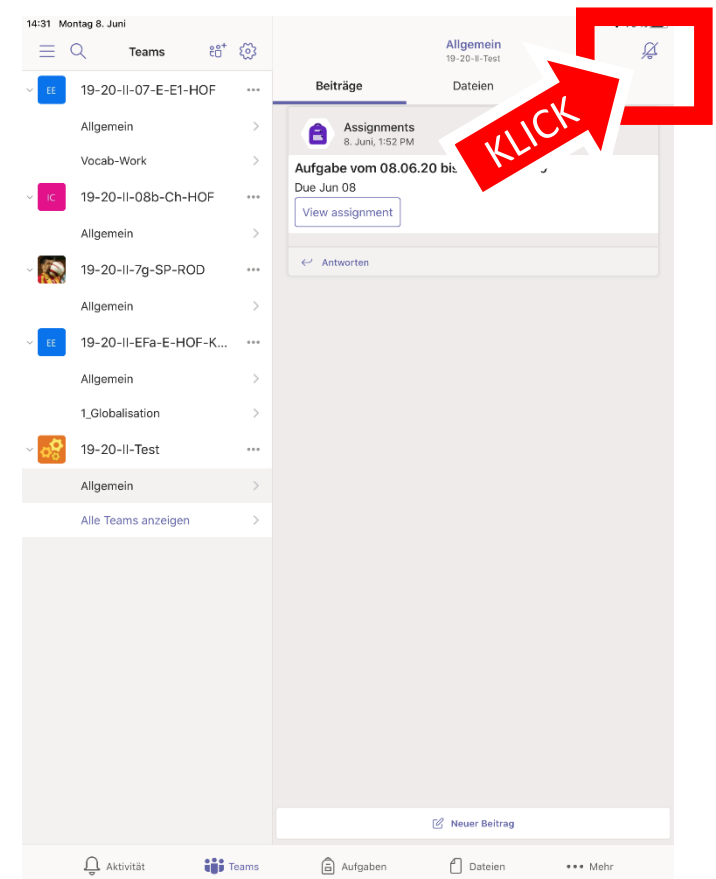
14:31 Montag 8. Juni

Teams

EE 19-20-II-07-E-E1-HOF

Allgemein

Vocab-Work

IC 19-20-II-08b-Ch-HOF

Allgemein

19-20-II-7g-SP-ROD

Allgemein

EE 19-20-II-EFa-E-HOF-K...

Allgemein

1_Globalisation

19-20-II-Test

Allgemein

Alle Teams anzeigen

Allgemein
19-20-II-Test

Beiträge Dateien

Assignments
8. Juni, 1:52 PM

Aufgabe vom 08.06.20 bis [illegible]

Due Jun 08

View assignment

Antworten

KLICK

Neuer Beitrag

Aktivität Teams Aufgaben Dateien Mehr